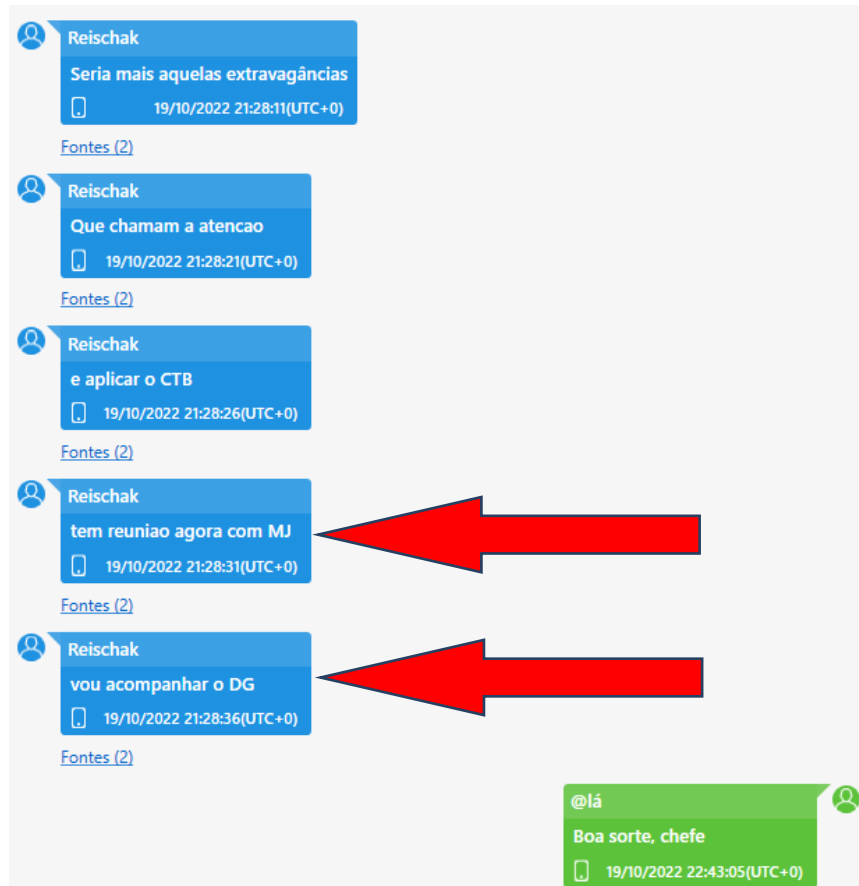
Reischak
Seria mais aquelas extravagâncias
19/10/2022 21:28:11(UTC+0)
Fontes (2)

Reischak
Que chamam a atencao
19/10/2022 21:28:21(UTC+0)
Fontes (2)

Reischak
e aplicar o CTB
19/10/2022 21:28:26(UTC+0)
Fontes (2)

Reischak
tem reuniao agora com MJ
19/10/2022 21:28:31(UTC+0)
Fontes (2)

Reischak
vou acompanhar o DG
19/10/2022 21:28:36(UTC+0)
Fontes (2)

@lá
Boa sorte, chefe
19/10/2022 22:43:05(UTC+0)